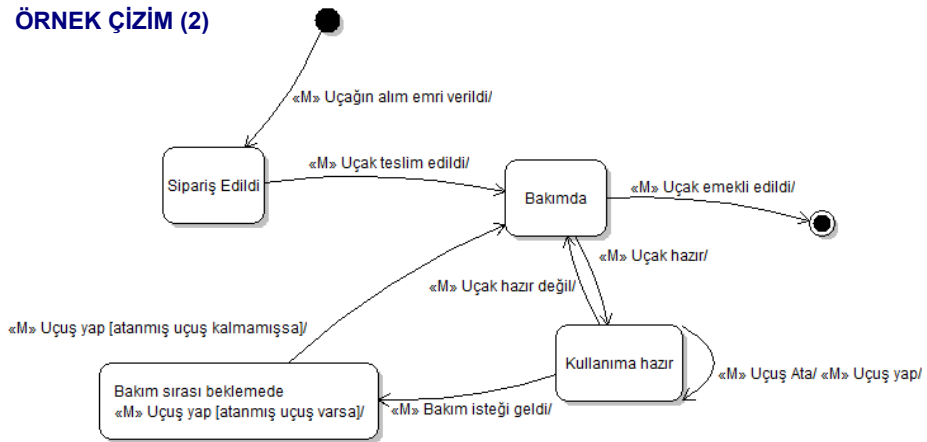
ÖRNEK ÇİZİM (2)

«M» Uçağın alım emri verildi/

Sipariş Edildi

«M» Uçak teslim edildi/

Bakımda

«M» Uçak emekli edildi/

«M» Uçak hazır/

«M» Uçak hazır değil/

«M» Uçuş yap [atanmış uçuş kalmamışsa]/

Kullanıma hazır

«M» Uçuş Ata/ «M» Uçuş yap/

Bakım sırası beklemede
«M» Uçuş yap [atanmış uçuş varsa]/

«M» Bakım isteği geldi/